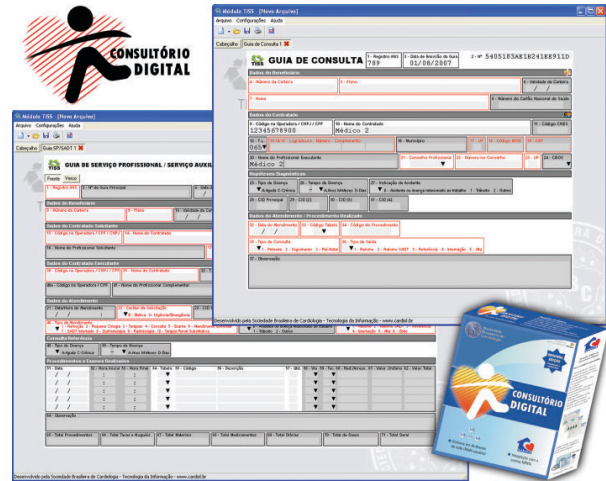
CONSULTÓRIO DIGITAL

Módulo TISS - [Novo Arquivo]
Arquivo Configurações Ajuda
Cabeçalho Guia de Consulta 1

TISS GUIA DE CONSULTA
1 - Registro ANS 789
3 - Data de Emissão da Guia 01/08/2007
2 - Nº 54051 83AE1B241EB911D

Dados do Beneficiário
4 - Número da Carteira
5 - Plano
6 - Validade da Carteira
7 - Nome
8 - Número do Cartão Nacional de Saúde

Dados do Contratado
9 - Código na Operadora / CNPJ / CPF 12345678908
10 - Nome do Contratado Médico 2
11 - Código CNES
12 - T.L. 065
13-14-15 - Logradouro - Número - Complemento
16 - Município
17 - UF
18 - Código IBGE
19 - CEP
20 - Nome do Profissional Executante Médico 2
21 - Conselho Profissional
22 - Número no Conselho
23 - UF
24 - CBOS

Hipóteses Diagnósticas
25 - Tipo de Doença A-Agudo C-Crônico
26 - Tempo de Doença A-Anos M-Meses D-Dias
27 - Indicação de Acidente 0 - Acidente ou doença relacionada ao trabalho 1 - Trânsito 2 - Outros
28 - CID Principal
29 - CID (2)
30 - CID (3)
31 - CID (4)

Dados do Atendimento / Procedimento Realizado
32 - Data do Atendimento
33 - Código Tabela
34 - Código do Procedimento
35 - Tipo de Consulta 1 - Primeira 2 - Seguimento 3 - Pré-Natal
36 - Tipo de Saída 1 - Retorno 2 - Retorno SADT 3 - Referência 4 - Internação 5 - Alta
37 - Observação

Desenvolvido pela Sociedade Brasileira de Cardiologia - Tecnologia da Informação - www.cardiol.br

Módulo TISS - [Novo Arquivo]
Arquivo Configurações Ajuda
Cabeçalho Guia SP/SADT 1

GUIA DE SERVIÇO PROFISSIONAL / SERVIÇO AUXIL
Frente Verso
1 - Registro ANS
3 - Nº da Guia Principal
4 - Data
Dados do Beneficiário
8 - Número da Carteira
9 - Plano
10 - Validade da Ca
Dados do Contratado Solicitante
13 - Código na Operadora / CNPJ / CPF
14 - Nome do Contratado
16 - Nome do Profissional Solicitante
Dados do Contratado Executante
29 - Código na Operadora / CNPJ / CPF
30 - Nome do Contratado
40a - Código na Operadora / CPF
41 - Nome do Profissional Complementar
Dados do Atendimento
27 - Indicação de Atendimento
28 - Caráter da Solicitação E - Eletiva U - Urgência/Emergência
29 - CID
Consulta Referência
30 - Tipo de Doença A-Agudo C-Crônico
31 - Tempo de Doença A-Anos M-Meses D-Dias
Procedimentos e Exames Realizados
43 - Data
44 - Hora Inicial
45 - Hora Final
46 - Tabela
47 - Código
48 - Descrição
58 - Observação
59 - Total Procedimentos
60 - Total Taxas e Aluguéis
61 - Total Materiais
62 - Total Medicamentos
63 - Total Diárias
64 - Total de Gases
65 - Total Geral
Desenvolvido pela Sociedade Brasileira de Cardiologia - Tecnologia da Informação - www.cardiol.br

CONSULTÓRIO DIGITAL